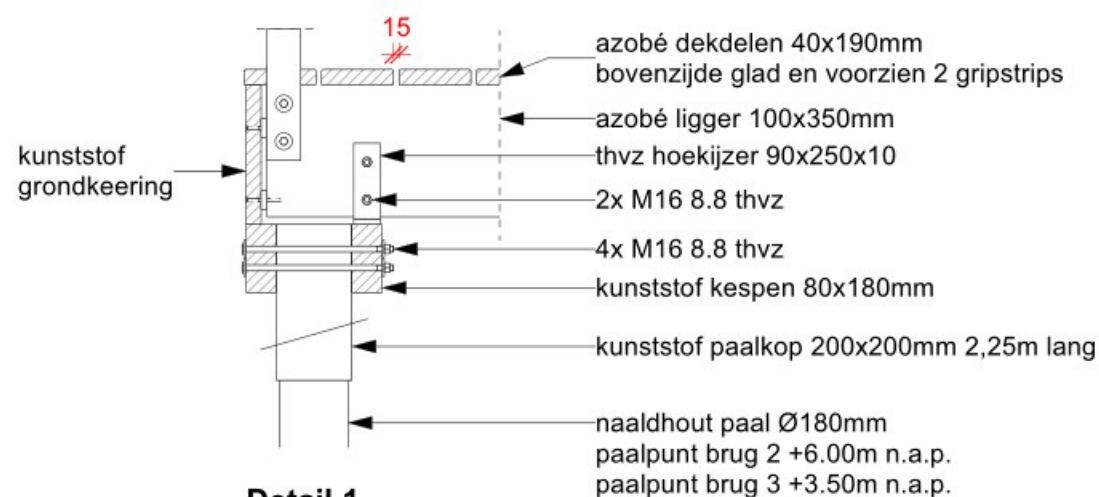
15

azobé dekdelen 40x190mm
bovenzijde glad en voorzien 2 gripstrips

azobé ligger 100x350mm

kunststof
grondkeering

thvz hoekijzer 90x250x10

2x M16 8.8 thvz

4x M16 8.8 thvz

kunststof kespen 80x180mm

kunststof paalkop 200x200mm 2,25m lang

naaldhout paal Ø180mm
paalpunt brug 2 +6.00m n.a.p.
paalpunt brug 3 +3.50m n.a.p.

Detail 1